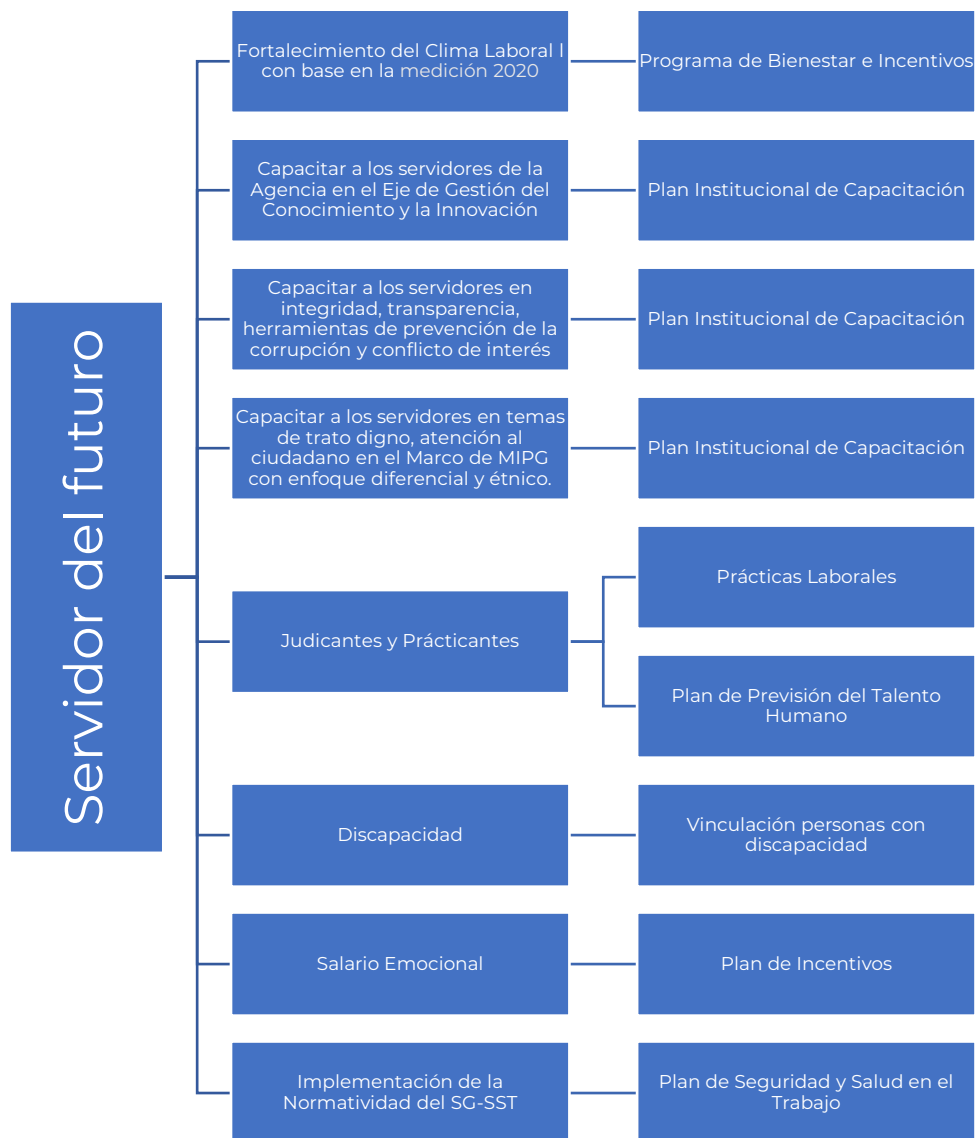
Servidor del futuro

Fortalecimiento del Clima Laboral l con base en la medición 2020

Programa de Bienestar e Incentivos

Capacitar a los servidores de la Agencia en el Eje de Gestión del Conocimiento y la Innovación

Plan Institucional de Capacitación

Capacitar a los servidores en integridad, transparencia, herramientas de prevención de la corrupción y conflicto de interés

Plan Institucional de Capacitación

Capacitar a los servidores en temas de trato digno, atención al ciudadano en el Marco de MIPG con enfoque diferencial y étnico.

Plan Institucional de Capacitación

Judicantes y Prácticantes

Prácticas Laborales

Plan de Previsión del Talento Humano

Discapacidad

Vinculación personas con discapacidad

Salario Emocional

Plan de Incentivos

Implementación de la Normatividad del SG-SST

Plan de Seguridad y Salud en el Trabajo